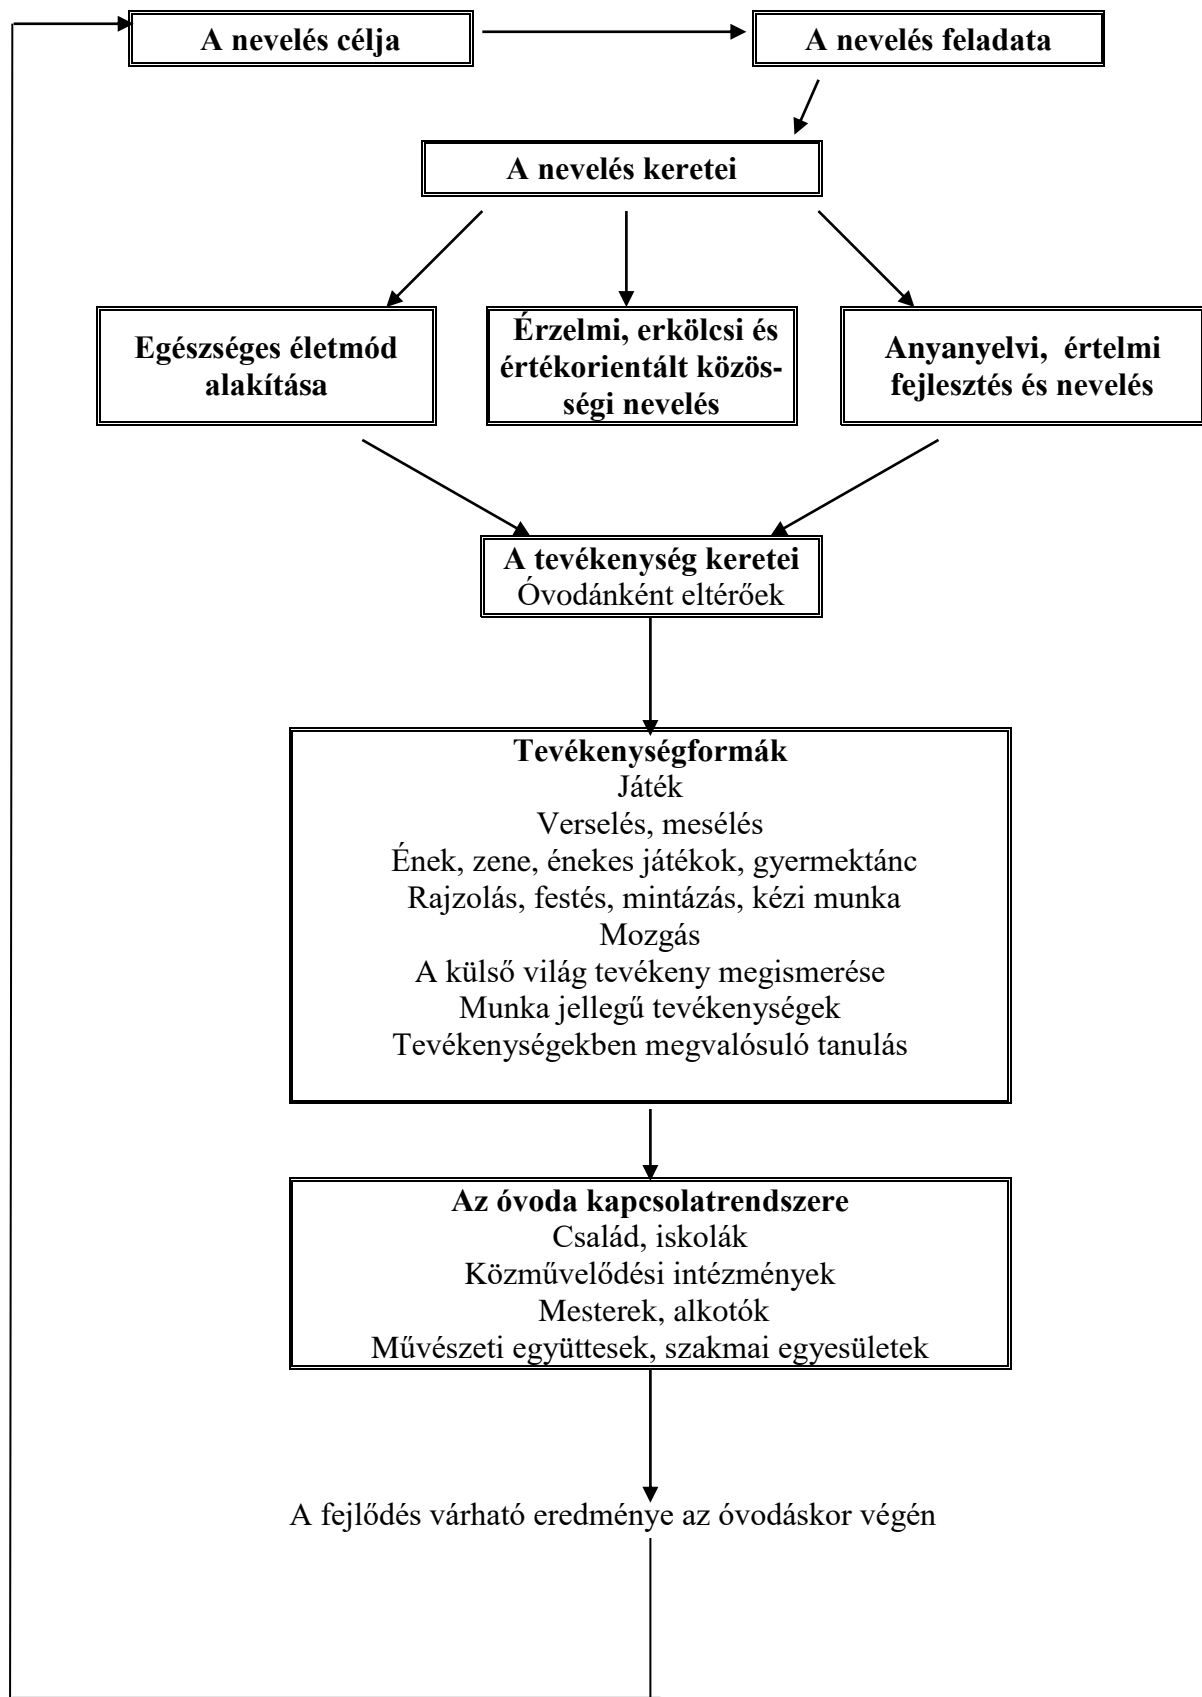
A nevelés célja

A nevelés feladata

A nevelés keretei

Egészséges életmód alakítása

Érzelmi, erkölcsi és értékorientált közösségi nevelés

Anyanyelvi, értelmi fejlesztés és nevelés

A tevékenység keretei
Óvodánként eltérőek

Tevékenységformák
Játék
Verselés, mesélés
Ének, zene, énekes játékok, gyermektánc
Rajzolás, festés, mintázás, kézi munka
Mozgás
A külső világ tevékeny megismerése
Munka jellegű tevékenységek
Tevékenységekben megvalósuló tanulás

Az óvoda kapcsolatrendszere
Család, iskolák
Közművelődési intézmények
Mesterek, alkotók
Művészeti együttesek, szakmai egyesületek

A fejlődés várható eredménye az óvodáskor végén